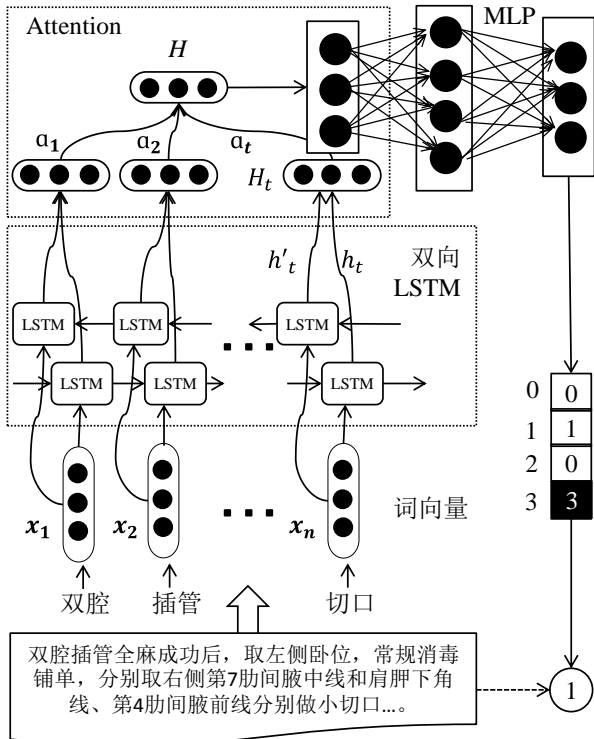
Attention

$H$

$a_1$ $a_2$ $a_t$

$H_t$

MLP

$h'_t$ $h_t$

双向 LSTM

LSTM LSTM LSTM

LSTM LSTM LSTM

...

0 | 0
1 | 1
2 | 0
3 | 3

$x_1$ $x_2$ ... $x_n$

词向量

双腔 插管 切口

双腔插管全麻成功后，取左侧卧位，常规消毒铺单，分别取右侧第7肋间腋中线和肩胛下角线、第4肋间腋前线分别做小切口...。

1